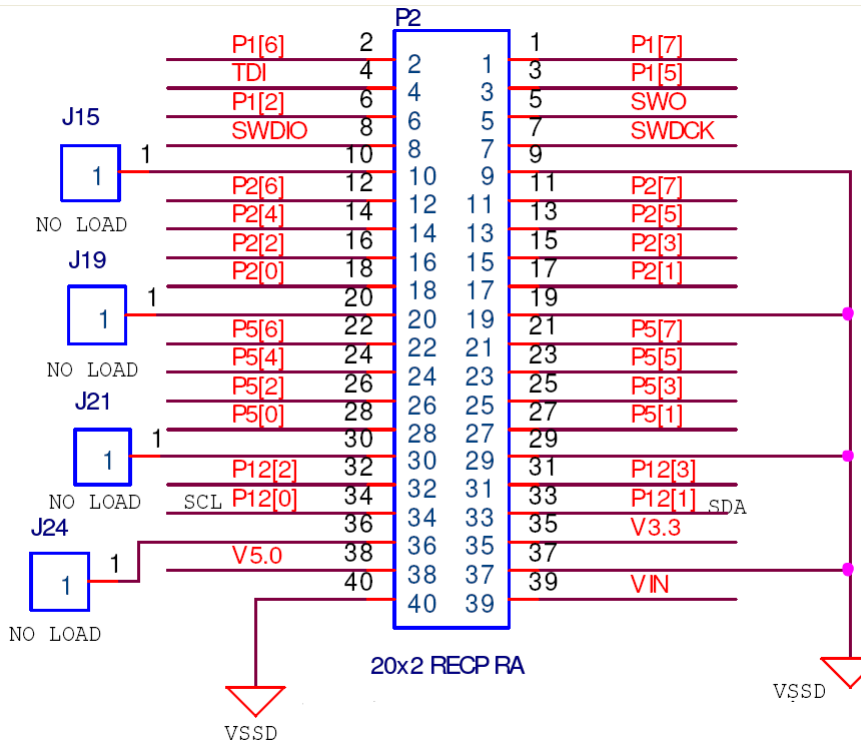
P2

J15
1
NO LOAD

J19
1
NO LOAD

J21
1
NO LOAD

J24
1
NO LOAD

P1[6] 2
TDI 4
P1[2] 6
SWDIO 8
1 10
P2[6] 12
P2[4] 14
P2[2] 16
P2[0] 18
20
1 22
P5[6] 22
P5[4] 24
P5[2] 26
P5[0] 28
30
P12[2] 32
SCL P12[0] 34
36
V5.0 38
40

| 2 | 1 |
|---|---|
| 4 | 3 |
| 6 | 5 |
| 8 | 7 |
| 10 | 9 |
| 12 | 11 |
| 14 | 13 |
| 16 | 15 |
| 18 | 17 |
| 20 | 19 |
| 22 | 21 |
| 24 | 23 |
| 26 | 25 |
| 28 | 27 |
| 30 | 29 |
| 32 | 31 |
| 34 | 33 |
| 36 | 35 |
| 38 | 37 |
| 40 | 39 |

1 P1[7]
3 P1[5]
5 SWO
7 SWDCK
9
11 P2[7]
13 P2[5]
15 P2[3]
17 P2[1]
19
21 P5[7]
23 P5[5]
25 P5[3]
27 P5[1]
29
31 P12[3]
33 P12[1] SDA
35 V3.3
37
39 VIN

20x2 RECP RA

VSSD
VSSD